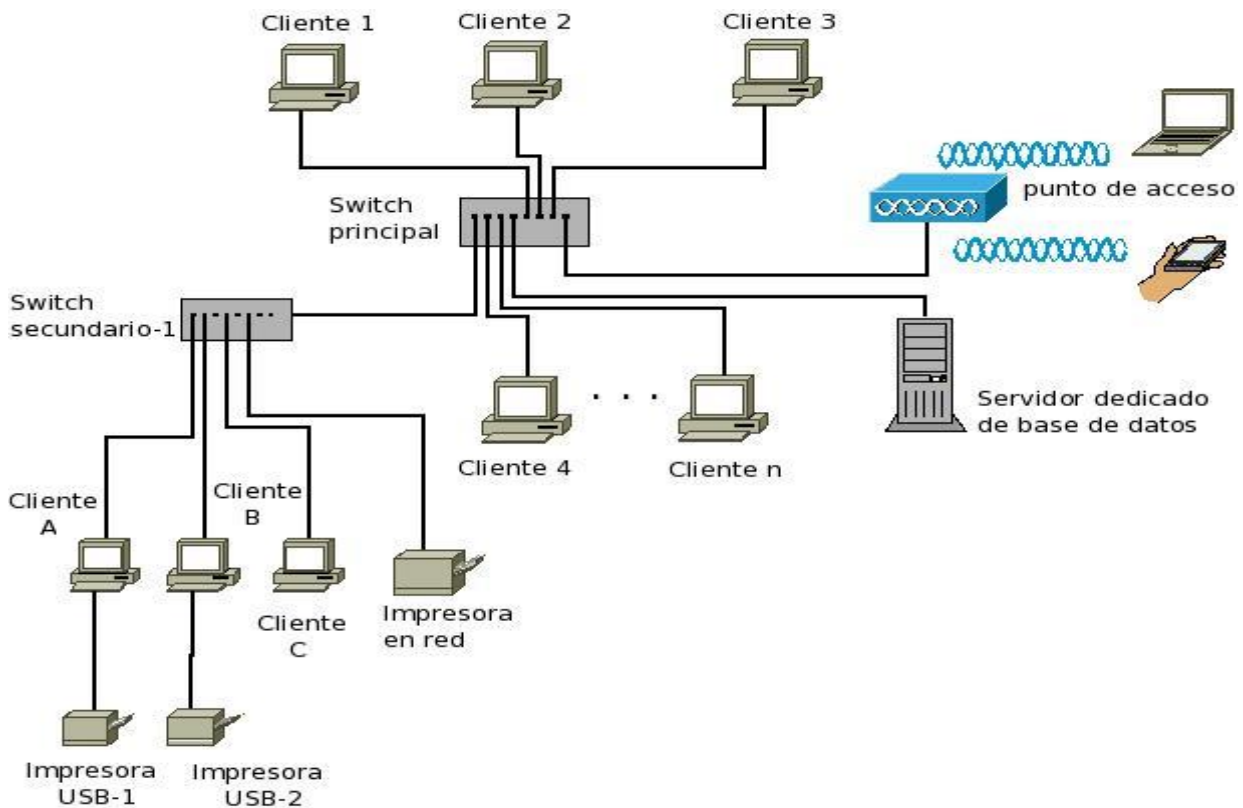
Cliente 1

Cliente 2

Cliente 3

Switch principal

punto de acceso

Switch secundario-1

Servidor dedicado de base de datos

Cliente 4

. . .

Cliente n

Cliente A

Cliente B

Cliente C

Impresora en red

Impresora USB-1

Impresora USB-2